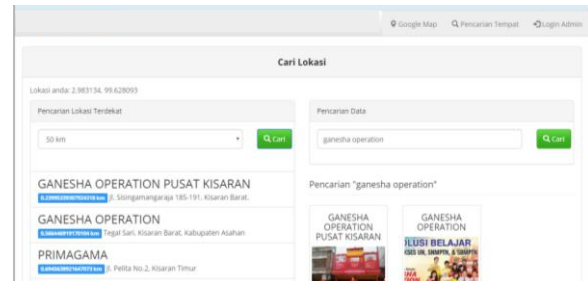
Google Map  Pencarian Tempat  Login Admin

Cari Lokasi

Lokasi anda: 2.983134, 99.628093

Pencarian Lokasi Terdekat

50 km

Cari

Pencarian Data

ganesha operation

Cari

GANESHA OPERATION PUSAT KISARAN
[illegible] km Jl. Sisingamangaraja 185-191, Kisaran Barat.

GANESHA OPERATION
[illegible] km Tegal Sari, Kisaran Barat, Kabupaten Asahan

PRIMAGAMA
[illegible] km Jl. Pelita No.2, Kisaran Timur

Pencarian "ganesha operation"

GANESHA OPERATION PUSAT KISARAN

GANESHA OPERATION

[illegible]LUSI BELAJAR
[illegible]